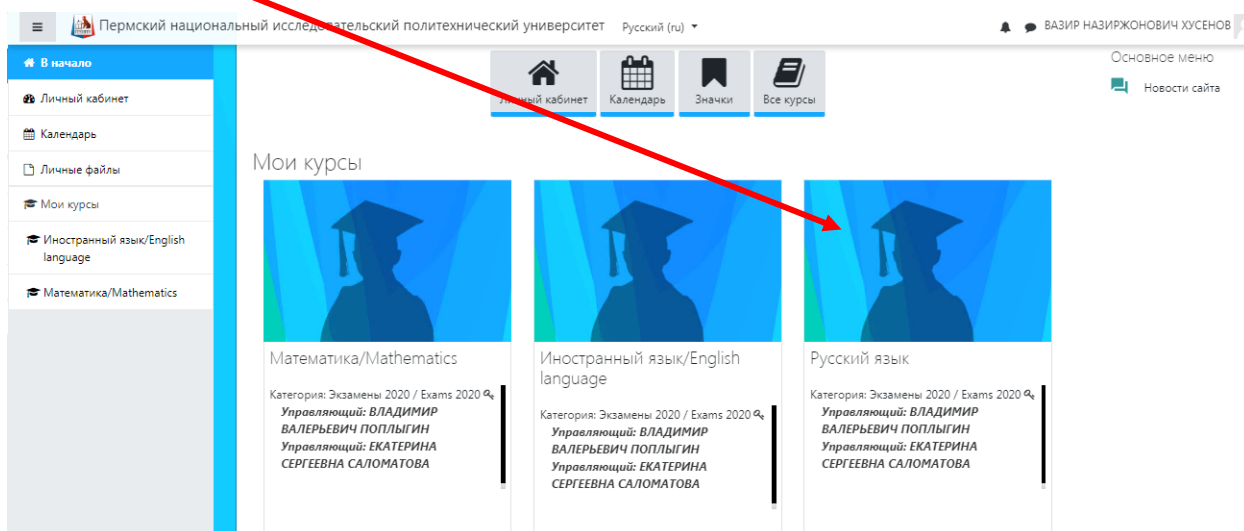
≡ Пермский национальный исследовательский политехнический университет Русский (ru) ▾

ВАЗИР НАЗИРЖОНОВИЧ ХУСЕНОВ

В начало

Личный кабинет

Календарь

Личные файлы

Мои курсы

Иностранный язык/English language

Математика/Mathematics

Личный кабинет Календарь Значки Все курсы

Мои курсы

Математика/Mathematics

Категория: Экзамены 2020 / Exams 2020
Управляющий: ВЛАДИМИР ВАЛЕРЬЕВИЧ ПОПЛЫГИН
Управляющий: ЕКАТЕРИНА СЕРГЕЕВНА САЛОМАТОВА

Иностранный язык/English language

Категория: Экзамены 2020 / Exams 2020
Управляющий: ВЛАДИМИР ВАЛЕРЬЕВИЧ ПОПЛЫГИН
Управляющий: ЕКАТЕРИНА СЕРГЕЕВНА САЛОМАТОВА

Русский язык

Категория: Экзамены 2020 / Exams 2020
Управляющий: ВЛАДИМИР ВАЛЕРЬЕВИЧ ПОПЛЫГИН
Управляющий: ЕКАТЕРИНА СЕРГЕЕВНА САЛОМАТОВА

Основное меню

Новости сайта